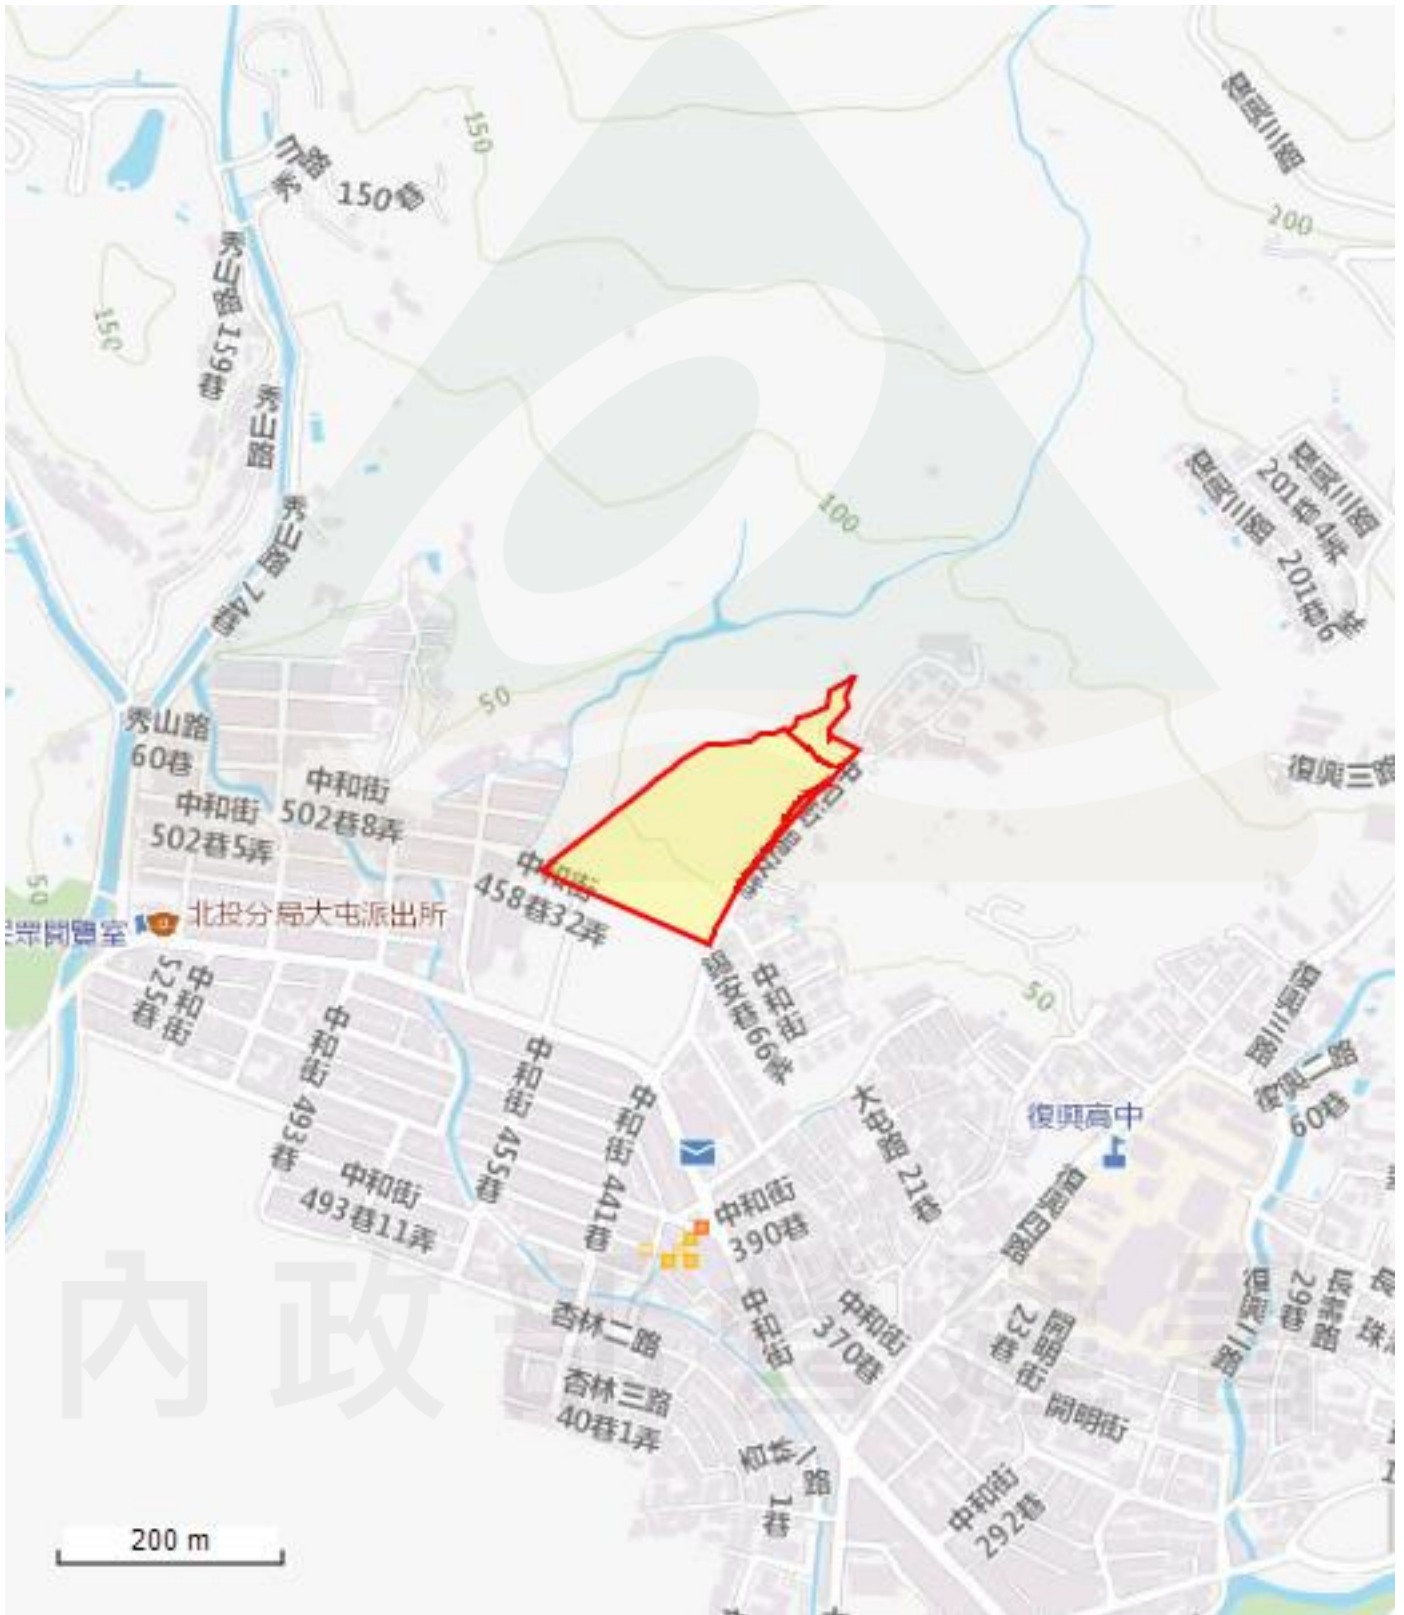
秀山路
150巷
150
復興三路
200
150
秀山路159巷
秀山路
秀山路74巷
100
復興三路201巷4弄
復興三路201巷6弄
50
秀山路60巷
中和街502巷8弄
中和街502巷5弄
中和街458巷32弄
復興三路
50
北投分局大屯派出所
中和街525巷
中和街493巷
中和街455巷
中和街441巷
中和街
國安巷66弄
50
大屯路21巷
復興高中
復興三路
復興二路60巷
中和街493巷11弄
中和街390巷
杏林二路
杏林三路40巷1弄
中和街
中和街370巷
開明街23巷
開明街
復興二路
長春路29巷
中和街292巷
200 m
內政部